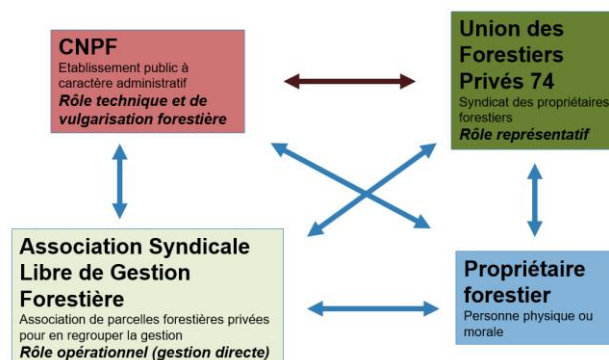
CNPF
Etablissement public à caractère administratif
***Rôle technique et de vulgarisation forestière***

Union des Forestiers Privés 74
Syndicat des propriétaires forestiers
***Rôle représentatif***

Association Syndicale Libre de Gestion Forestière
Association de parcelles forestières privées pour en regrouper la gestion
***Rôle opérationnel (gestion directe)***

Propriétaire forestier
Personne physique ou morale